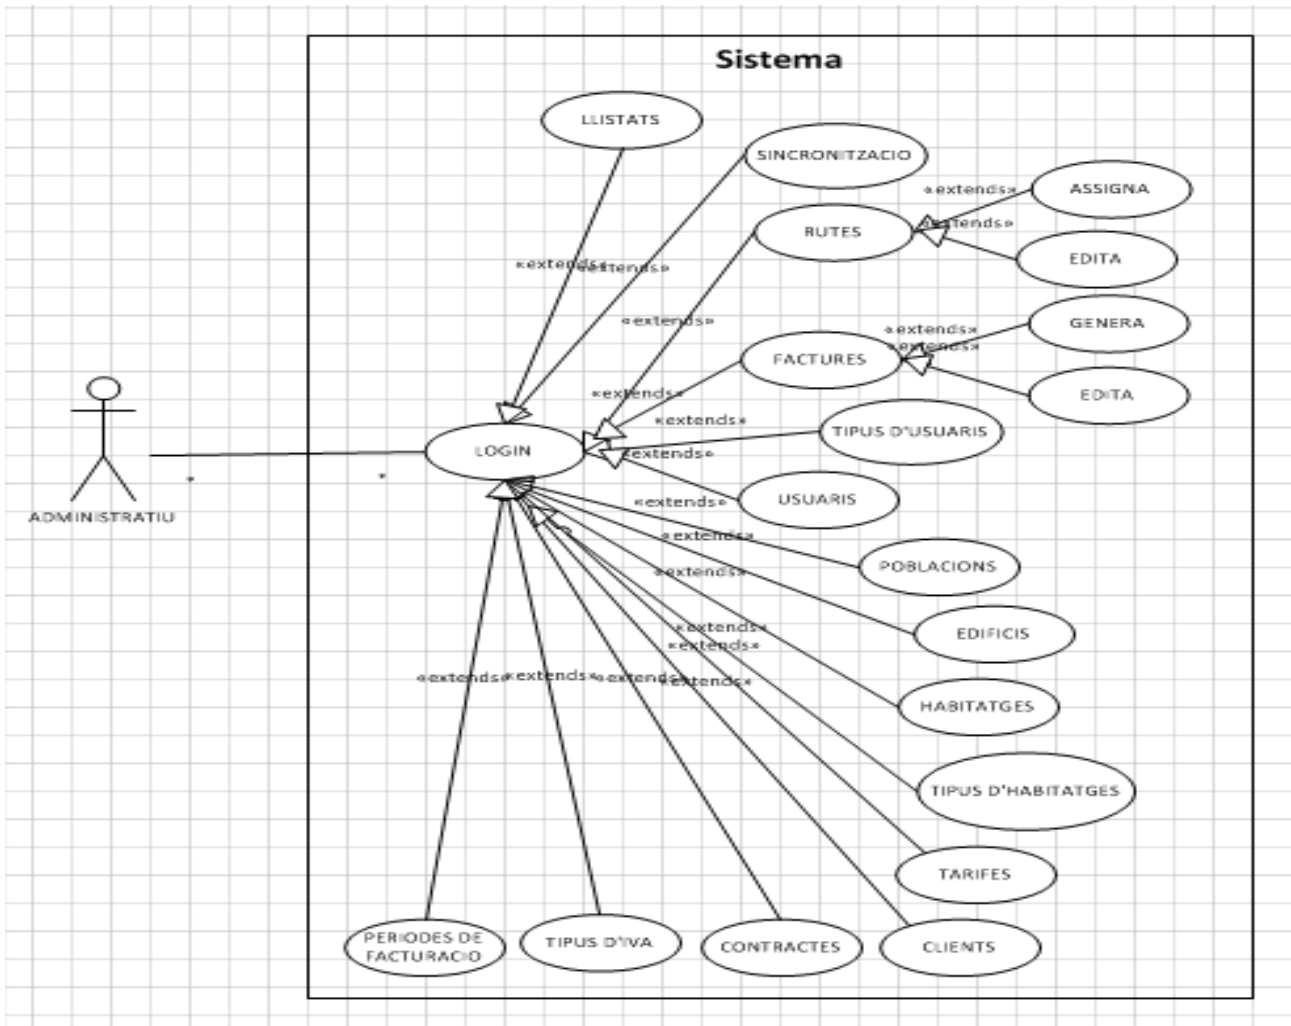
Sistema

LLISTATS

SINCRONITZACIO

«extends»

ASSIGNA

«extends»

RUTES

EDITA

«extends»«extends»

«extends»

GENERA

«extends»

«extends»

FACTURES

EDITA

«extends»

«extends»

TIPUS D'USUARIS

«extends»

ADMINISTRATIU

*

*

LOGIN

«extends»

USUARIS

«extends»

POBLACIONS

«extends»

EDIFICIS

«extends»

«extends»

«extends»«extends»«extends»«extends»

HABITATGES

TIPUS D'HABITATGES

TARIFES

PERIODES DE FACTURACIO

TIPUS D'IVA

CONTRACTES

CLIENTS